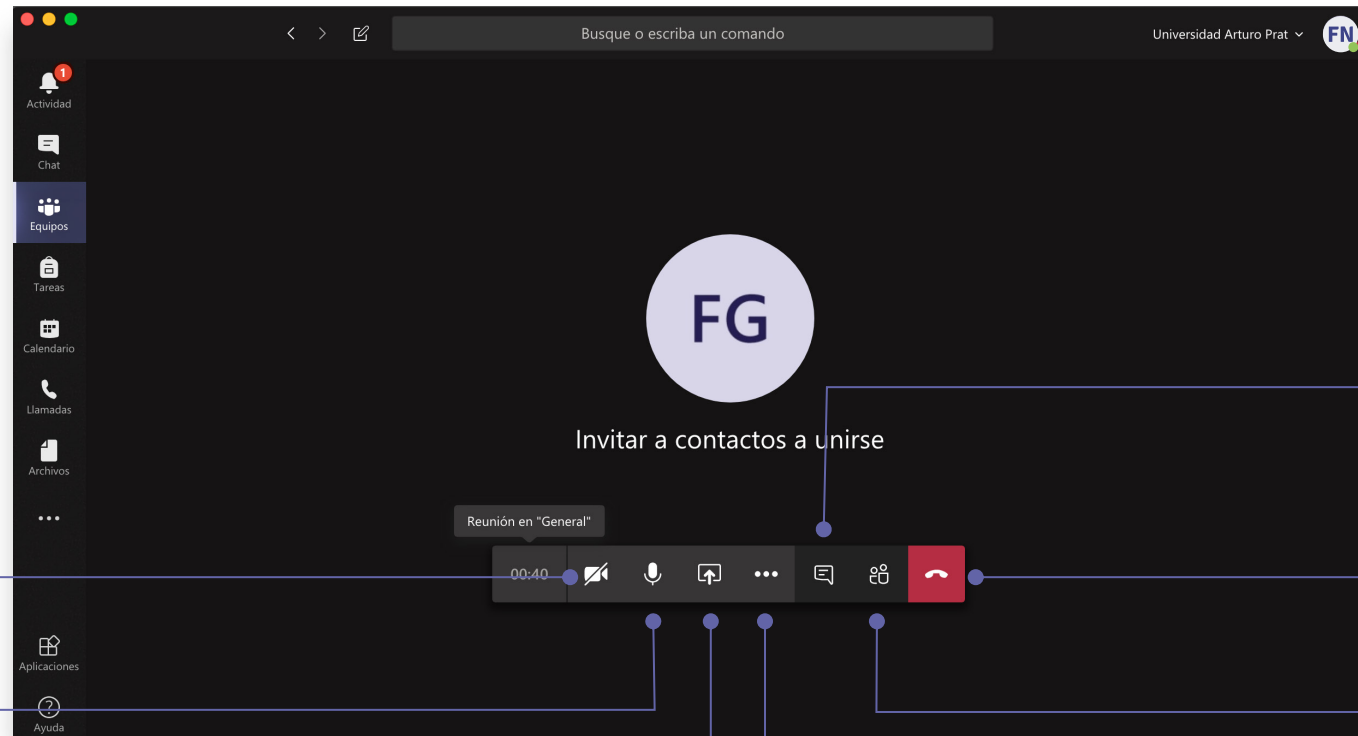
Busque o escriba un comando

Universidad Arturo Prat

FN

1

Actividad

Chat

Equipos

Tareas

Calendario

Llamadas

Archivos

•••

Aplicaciones

Ayuda

FG

Invitar a contactos a unirse

Reunión en "General"

00:40